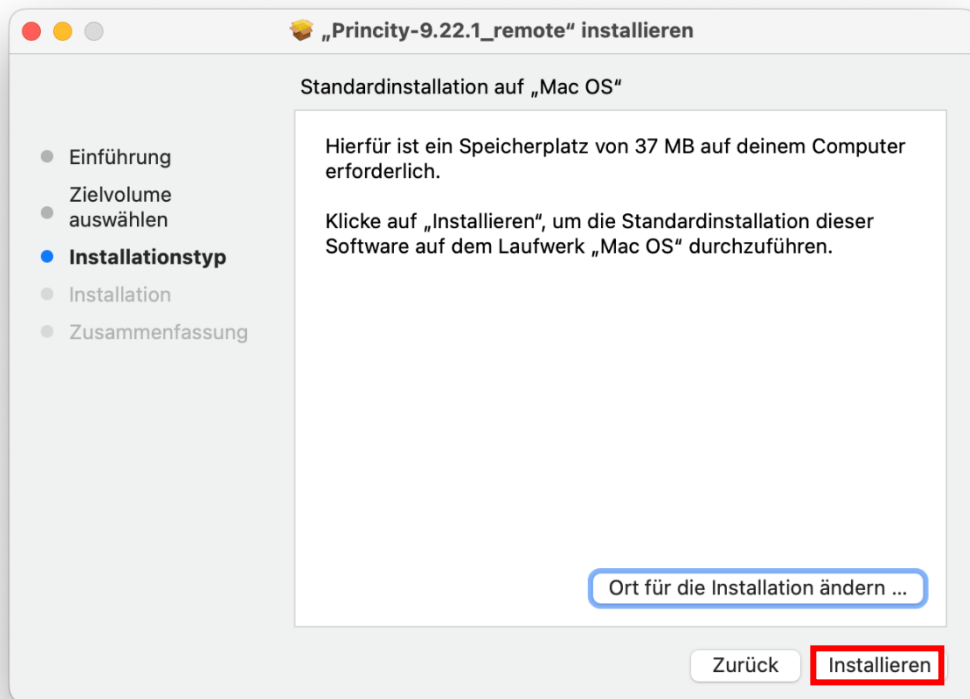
„Princity-9.22.1_remote“ installieren

Standardinstallation auf „Mac OS“

Einführung
Zielvolume auswählen
Installationstyp
Installation
Zusammenfassung

Hierfür ist ein Speicherplatz von 37 MB auf deinem Computer erforderlich.

Klicke auf „Installieren“, um die Standardinstallation dieser Software auf dem Laufwerk „Mac OS“ durchzuführen.

Ort für die Installation ändern ...

Zurück
Installieren